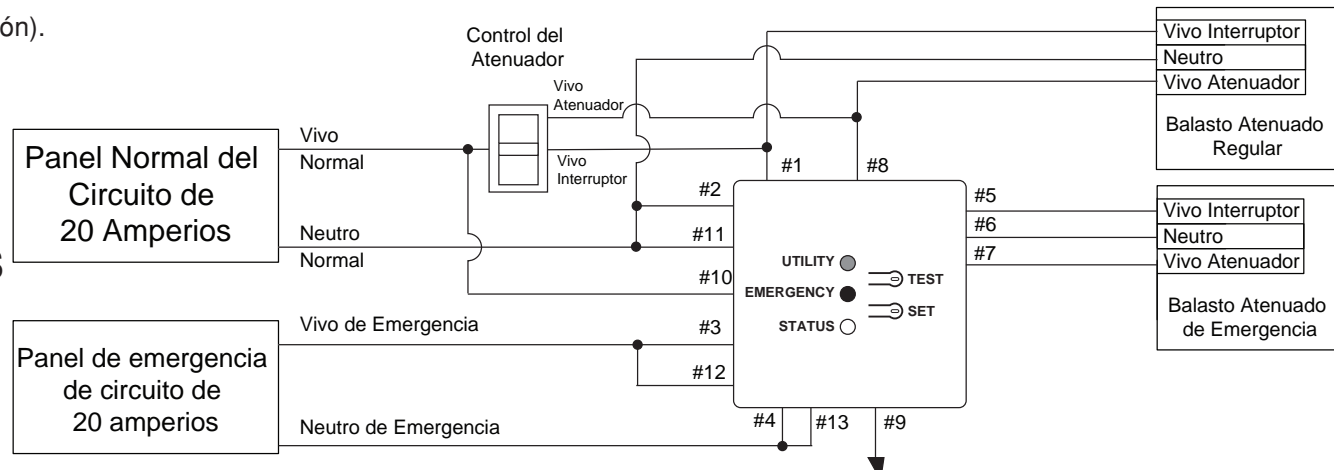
ón).

Control del Atenuador

Vivo Atenuador

Vivo Interruptor

Vivo Normal

Panel Normal del Circuito de 20 Amperios

Neutro Normal

Panel de emergencia de circuito de 20 amperios

Vivo de Emergencia

Neutro de Emergencia

#1 #8

#2

#11

#10

#3

#12

#4 #13 #9

#5

#6

#7

UTILITY

EMERGENCY

STATUS

TEST

SET

Vivo Interruptor
Neutro
Vivo Atenuador

Balasto Atenuado Regular

Vivo Interruptor
Neutro
Vivo Atenuador

Balasto Atenuado de Emergencia